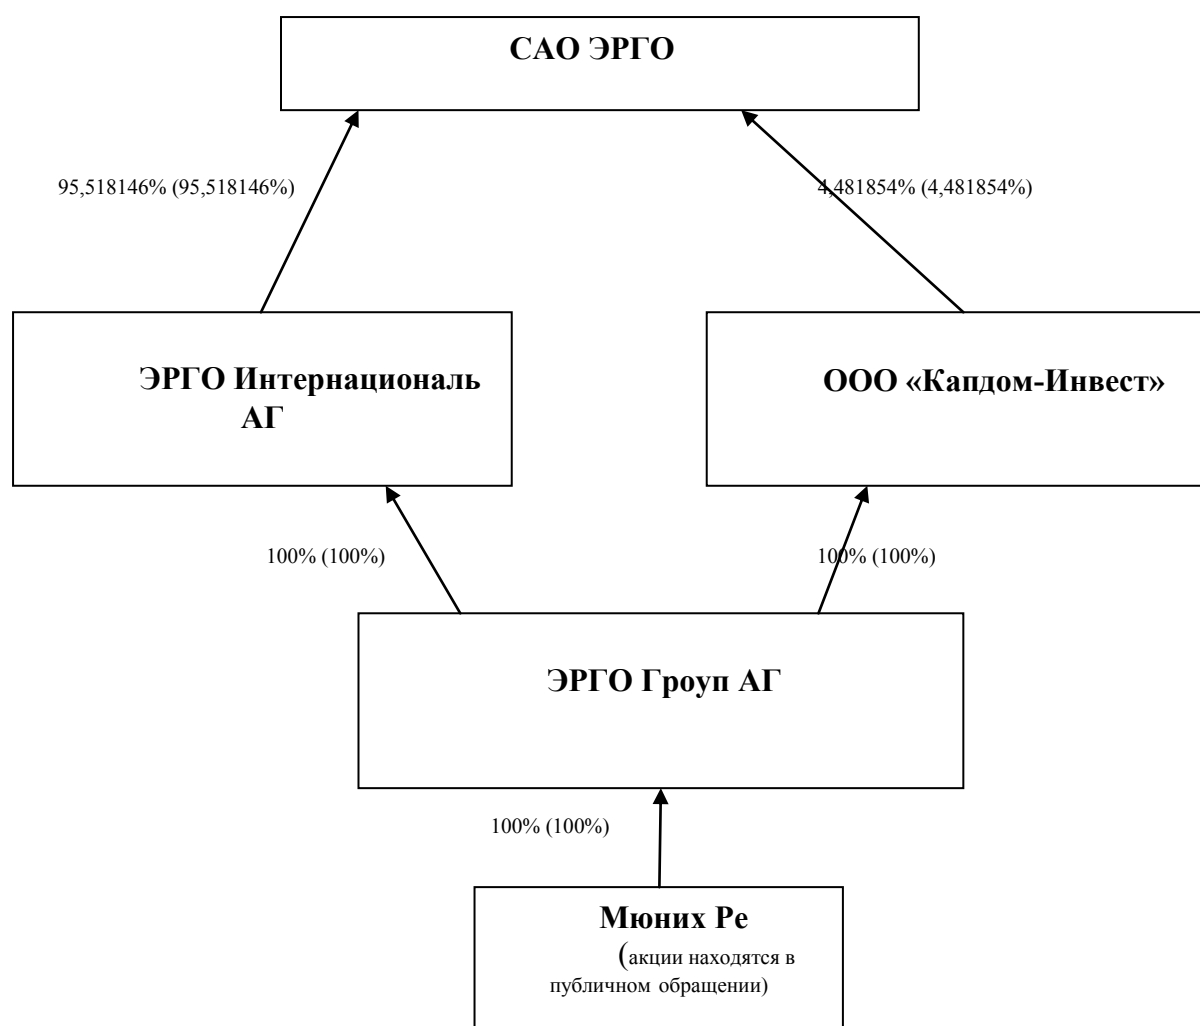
САО ЭРГО

95,518146% (95,518146%)

4,481854% (4,481854%)

ЭРГО Интернациональ АГ

ООО «Капдом-Инвест»

100% (100%)

100% (100%)

ЭРГО Гроуп АГ

100% (100%)

Мюних Ре (акции находятся в публичном обращении)